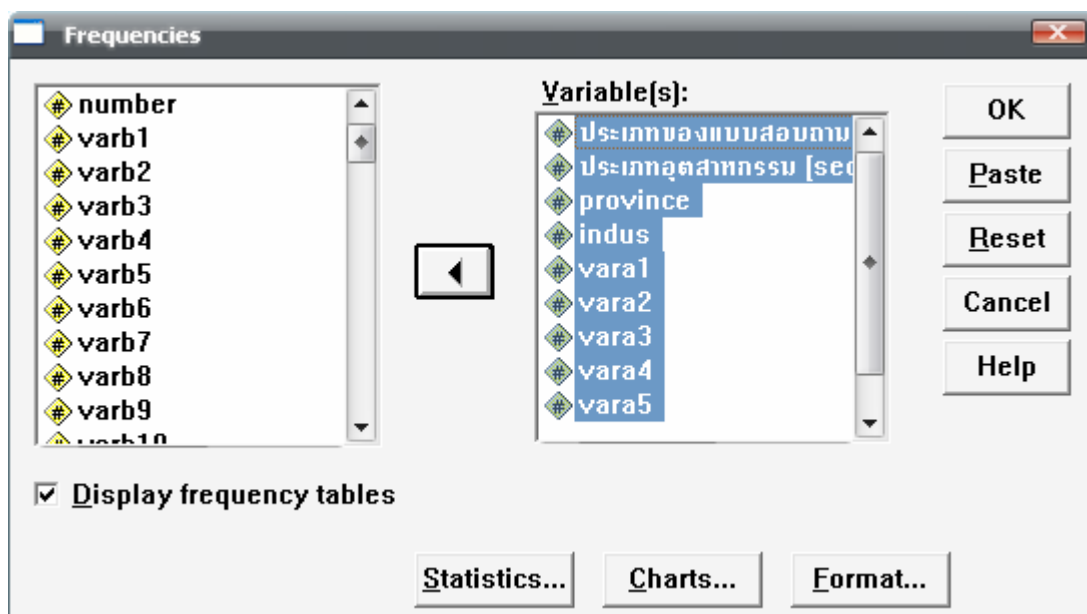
Frequencies

number
varb1
varb2
varb3
varb4
varb5
varb6
varb7
varb8
varb9
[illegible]

Variable(s):
ประเภทของแบบสอบถาม
ประเภทอุตสาหกรรม [sec
province
indus
vara1
vara2
vara3
vara4
vara5

OK
Paste
Reset
Cancel
Help

☑ Display frequency tables

Statistics...
Charts...
Format...